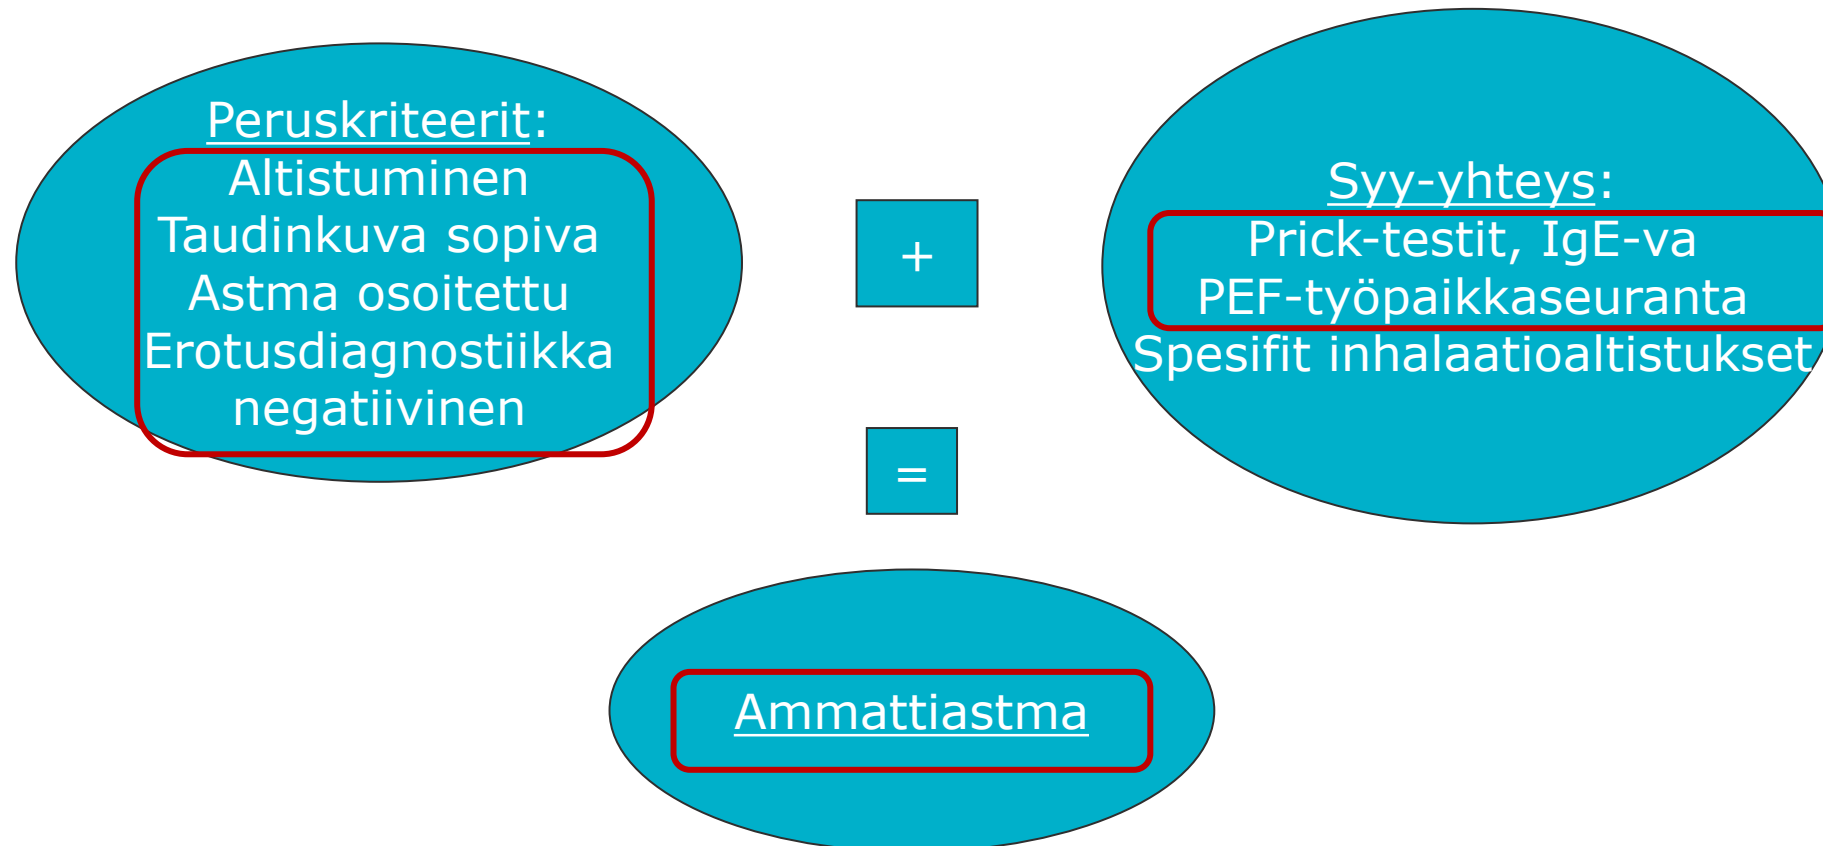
Peruskriteerit:
Altistuminen
Taudinkuva sopiva
Astma osoitettu
Erotusdiagnostiikka negatiivinen

+

Syy-yhteys:
Prick-testit, IgE-va
PEF-työpaikkaseuranta
Spesifit inhalaatioaltistukset

=

Ammattiastma